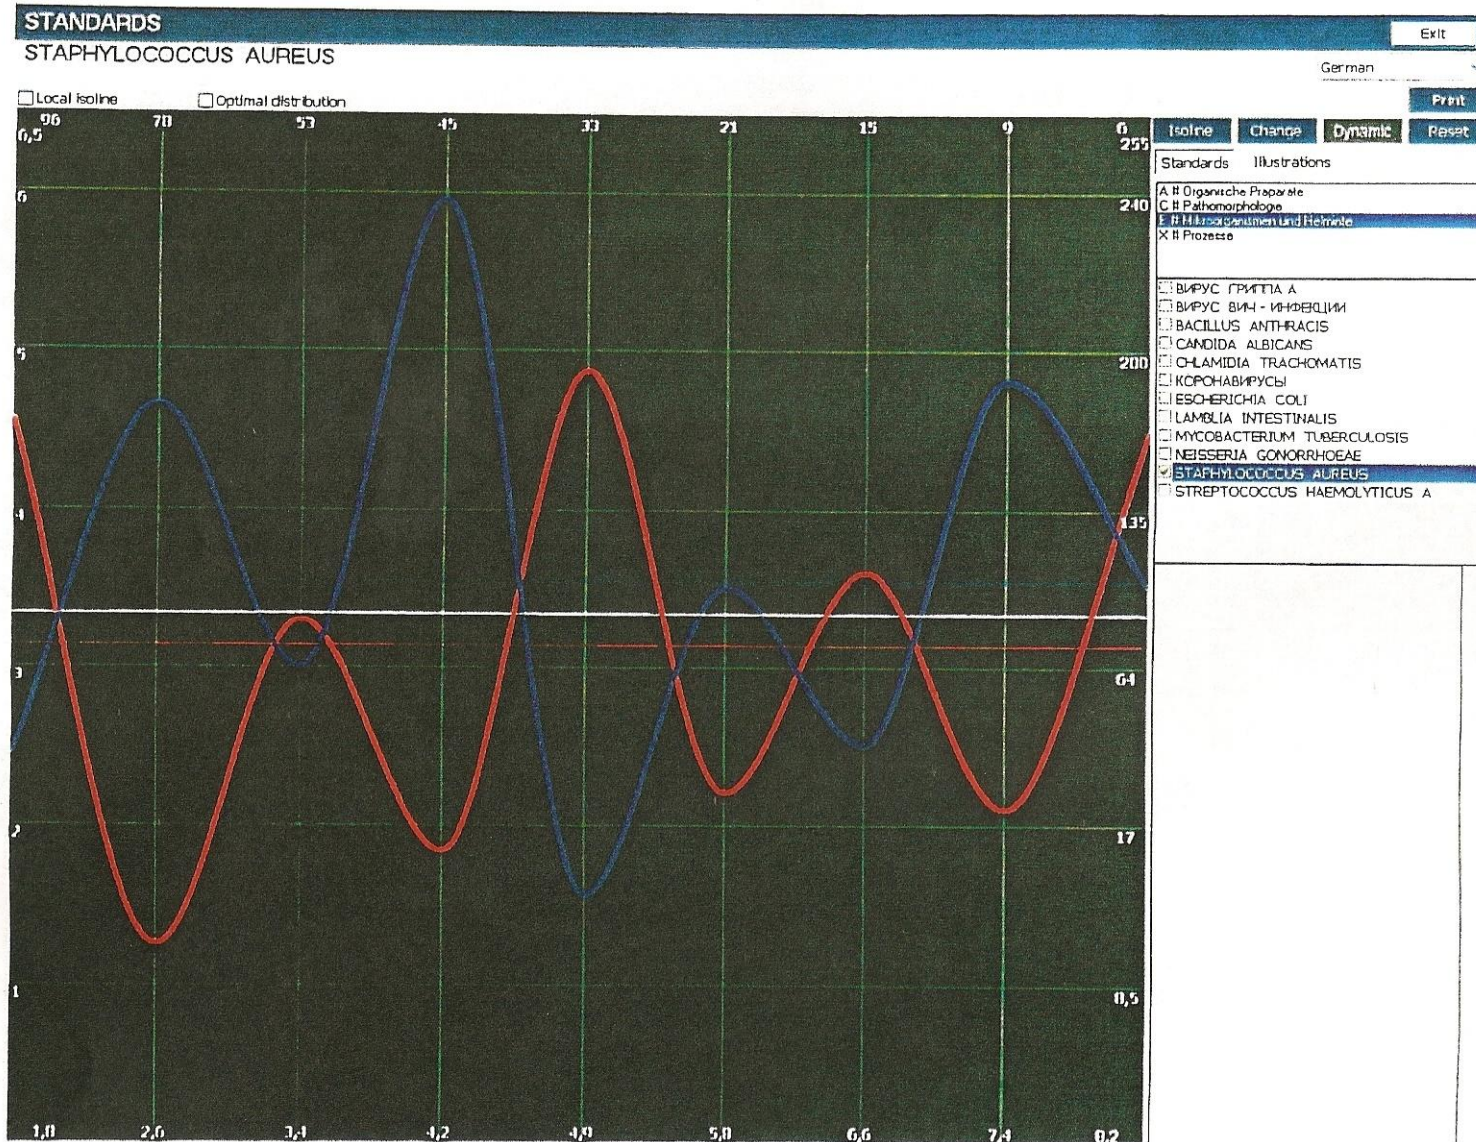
STANDARDS

Exit

STAPHYLOCOCCUS AUREUS

German

Local isoline

Optimal distribution

Print

96 78 57 45 33 21 15 9 6

6,5 255

6 240

5 200

4 135

3 64

2 17

1 0,5

1,0 2,0 3,4 4,2 4,9 5,8 6,6 7,4 8,2

Isoline Change Dynamic Reset

Standards Illustrations

A # Organische Praparate
C # Pathomorphologie
E # Mikroorganismen und Helminte
X # Prozesse

ВИРУС ГРИППА А
ВИРУС ВИЧ - ИНФЕКЦИИ
BACILLUS ANTHRACIS
CANDIDA ALBICANS
CHLAMIDIA TRACHOMATIS
КОРОНАВИРУСЫ
ESCHERICHIA COLI
LAMBLIA INTESTINALIS
MYCOBACTERIUM TUBERCULOSIS
NEISSERIA GONORRHOEAE
STAPHYLOCOCCUS AUREUS
STREPTOCOCCUS HAEMOLYTICUS A